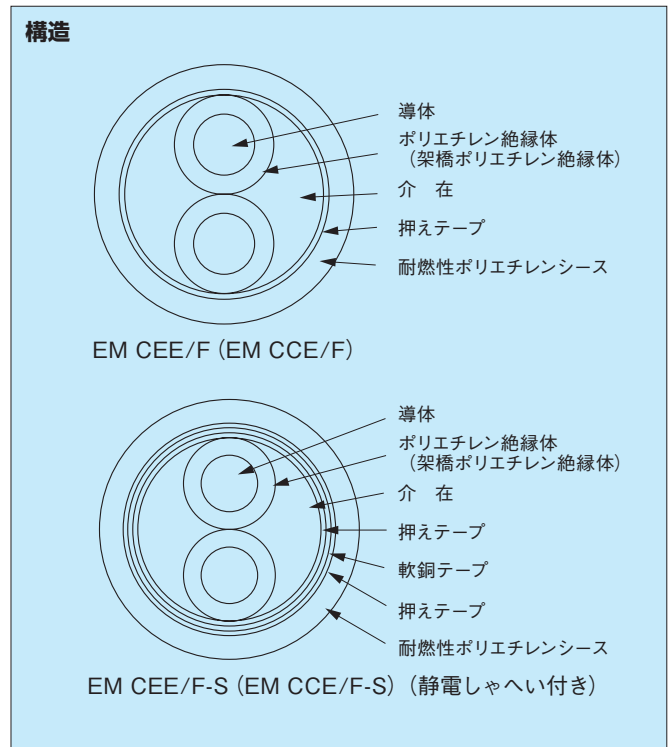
構造

導体
ポリエチレン絶縁体
（架橋ポリエチレン絶縁体）
介　在
押えテープ
耐燃性ポリエチレンシース

EM CEE/F（EM CCE/F）

導体
ポリエチレン絶縁体
（架橋ポリエチレン絶縁体）
介　在
押えテープ
軟銅テープ
押えテープ
耐燃性ポリエチレンシース

EM CEE/F-S（EM CCE/F-S）（静電しゃへい付き）